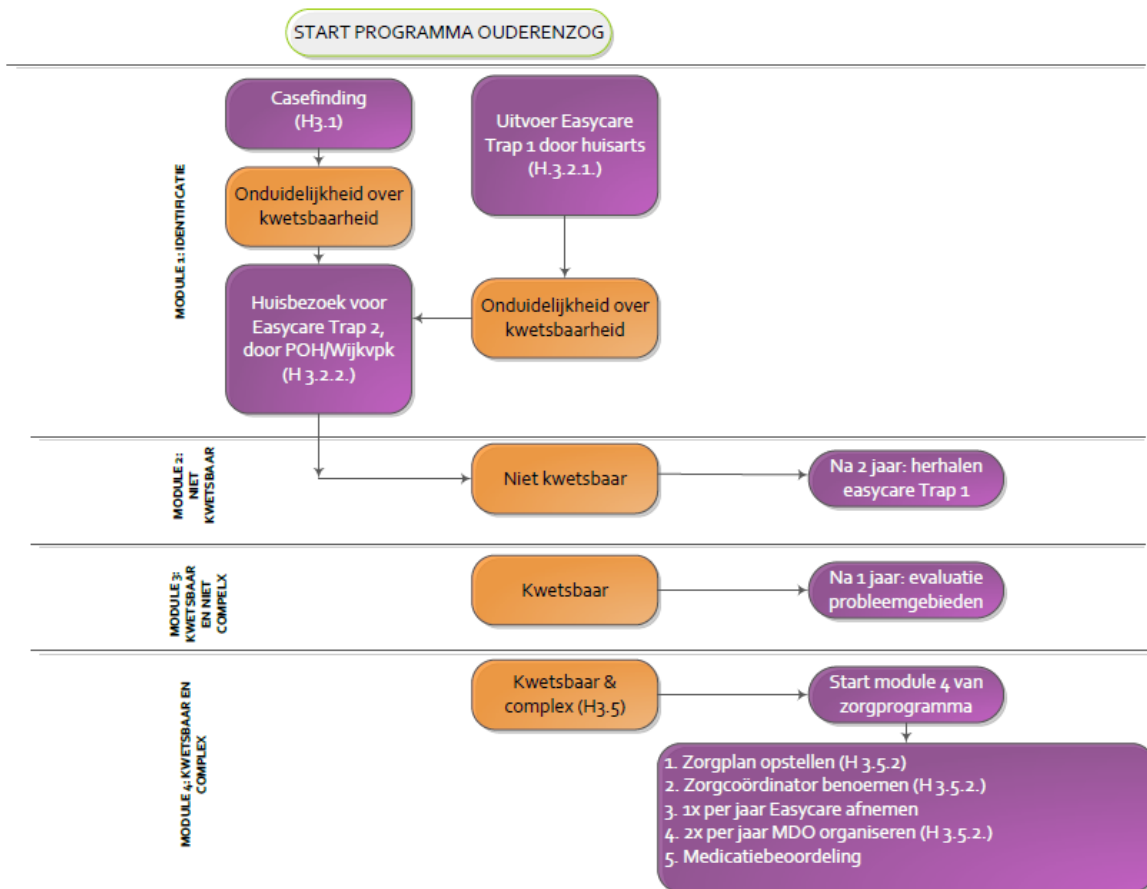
START PROGRAMMA OUDERENZOG

MODULE 1: IDENTIFICATIE

Casefinding (H3.1)

Uitvoer Easycare Trap 1 door huisarts (H.3.2.1.)

Onduidelijkheid over kwetsbaarheid

Onduidelijkheid over kwetsbaarheid

Huisbezoek voor Easycare Trap 2, door POH/Wijkvpk (H 3.2.2.)

MODULE 2: NIET KWETSBAAR

Niet kwetsbaar

Na 2 jaar: herhalen easycare Trap 1

MODULE 3: KWETSBAAR EN NIET COMPLEX

Kwetsbaar

Na 1 jaar: evaluatie probleemgebieden

MODULE 4: KWETSBAAR EN COMPLEX

Kwetsbaar & complex (H3.5)

Start module 4 van zorgprogramma

1. Zorgplan opstellen (H 3.5.2)
2. Zorgcoördinator benoemen (H 3.5.2.)
3. 1x per jaar Easycare afnemen
4. 2x per jaar MDO organiseren (H 3.5.2.)
5. Medicatiebeoordeling